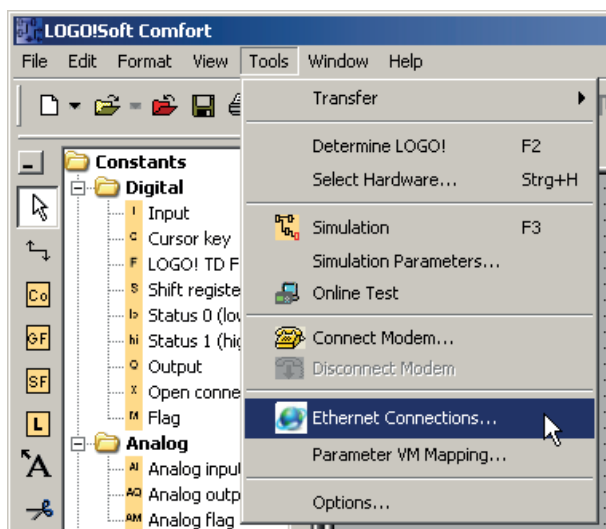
LOGO!Soft Comfort

File Edit Format View Tools Window Help

Constants
Digital
I Input
C Cursor key
F LOGO! TD F
S Shift registe
lo Status 0 (lov
hi Status 1 (hig
Q Output
X Open conne
M Flag
Analog
AI Analog input
AQ Analog outp
AM Analog flag

Co
GF
SF
L

Transfer
Determine LOGO! F2
Select Hardware... Strg+H
Simulation F3
Simulation Parameters...
Online Test
Connect Modem...
Disconnect Modem
Ethernet Connections...
Parameter VM Mapping...
Options...